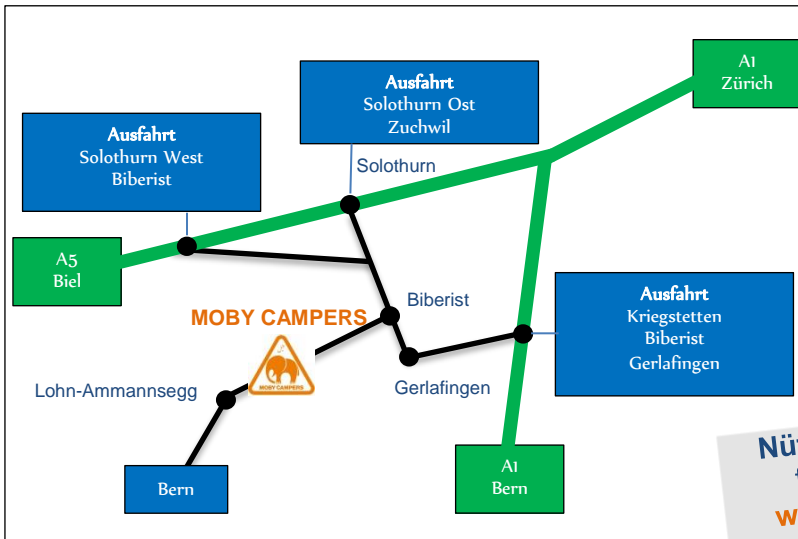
Ausfahrt
Solothurn Ost
Zuchwil

A1
Zürich

Ausfahrt
Solothurn West
Biberist

Solothurn

A5
Biel

MOBY CAMPERS

MOBY CAMPERS

Biberist

Ausfahrt
Kriegstetten
Biberist
Gerlafingen

Lohn-Ammannsegg

Gerlafingen

Bern

A1
Bern

Nü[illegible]

W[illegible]